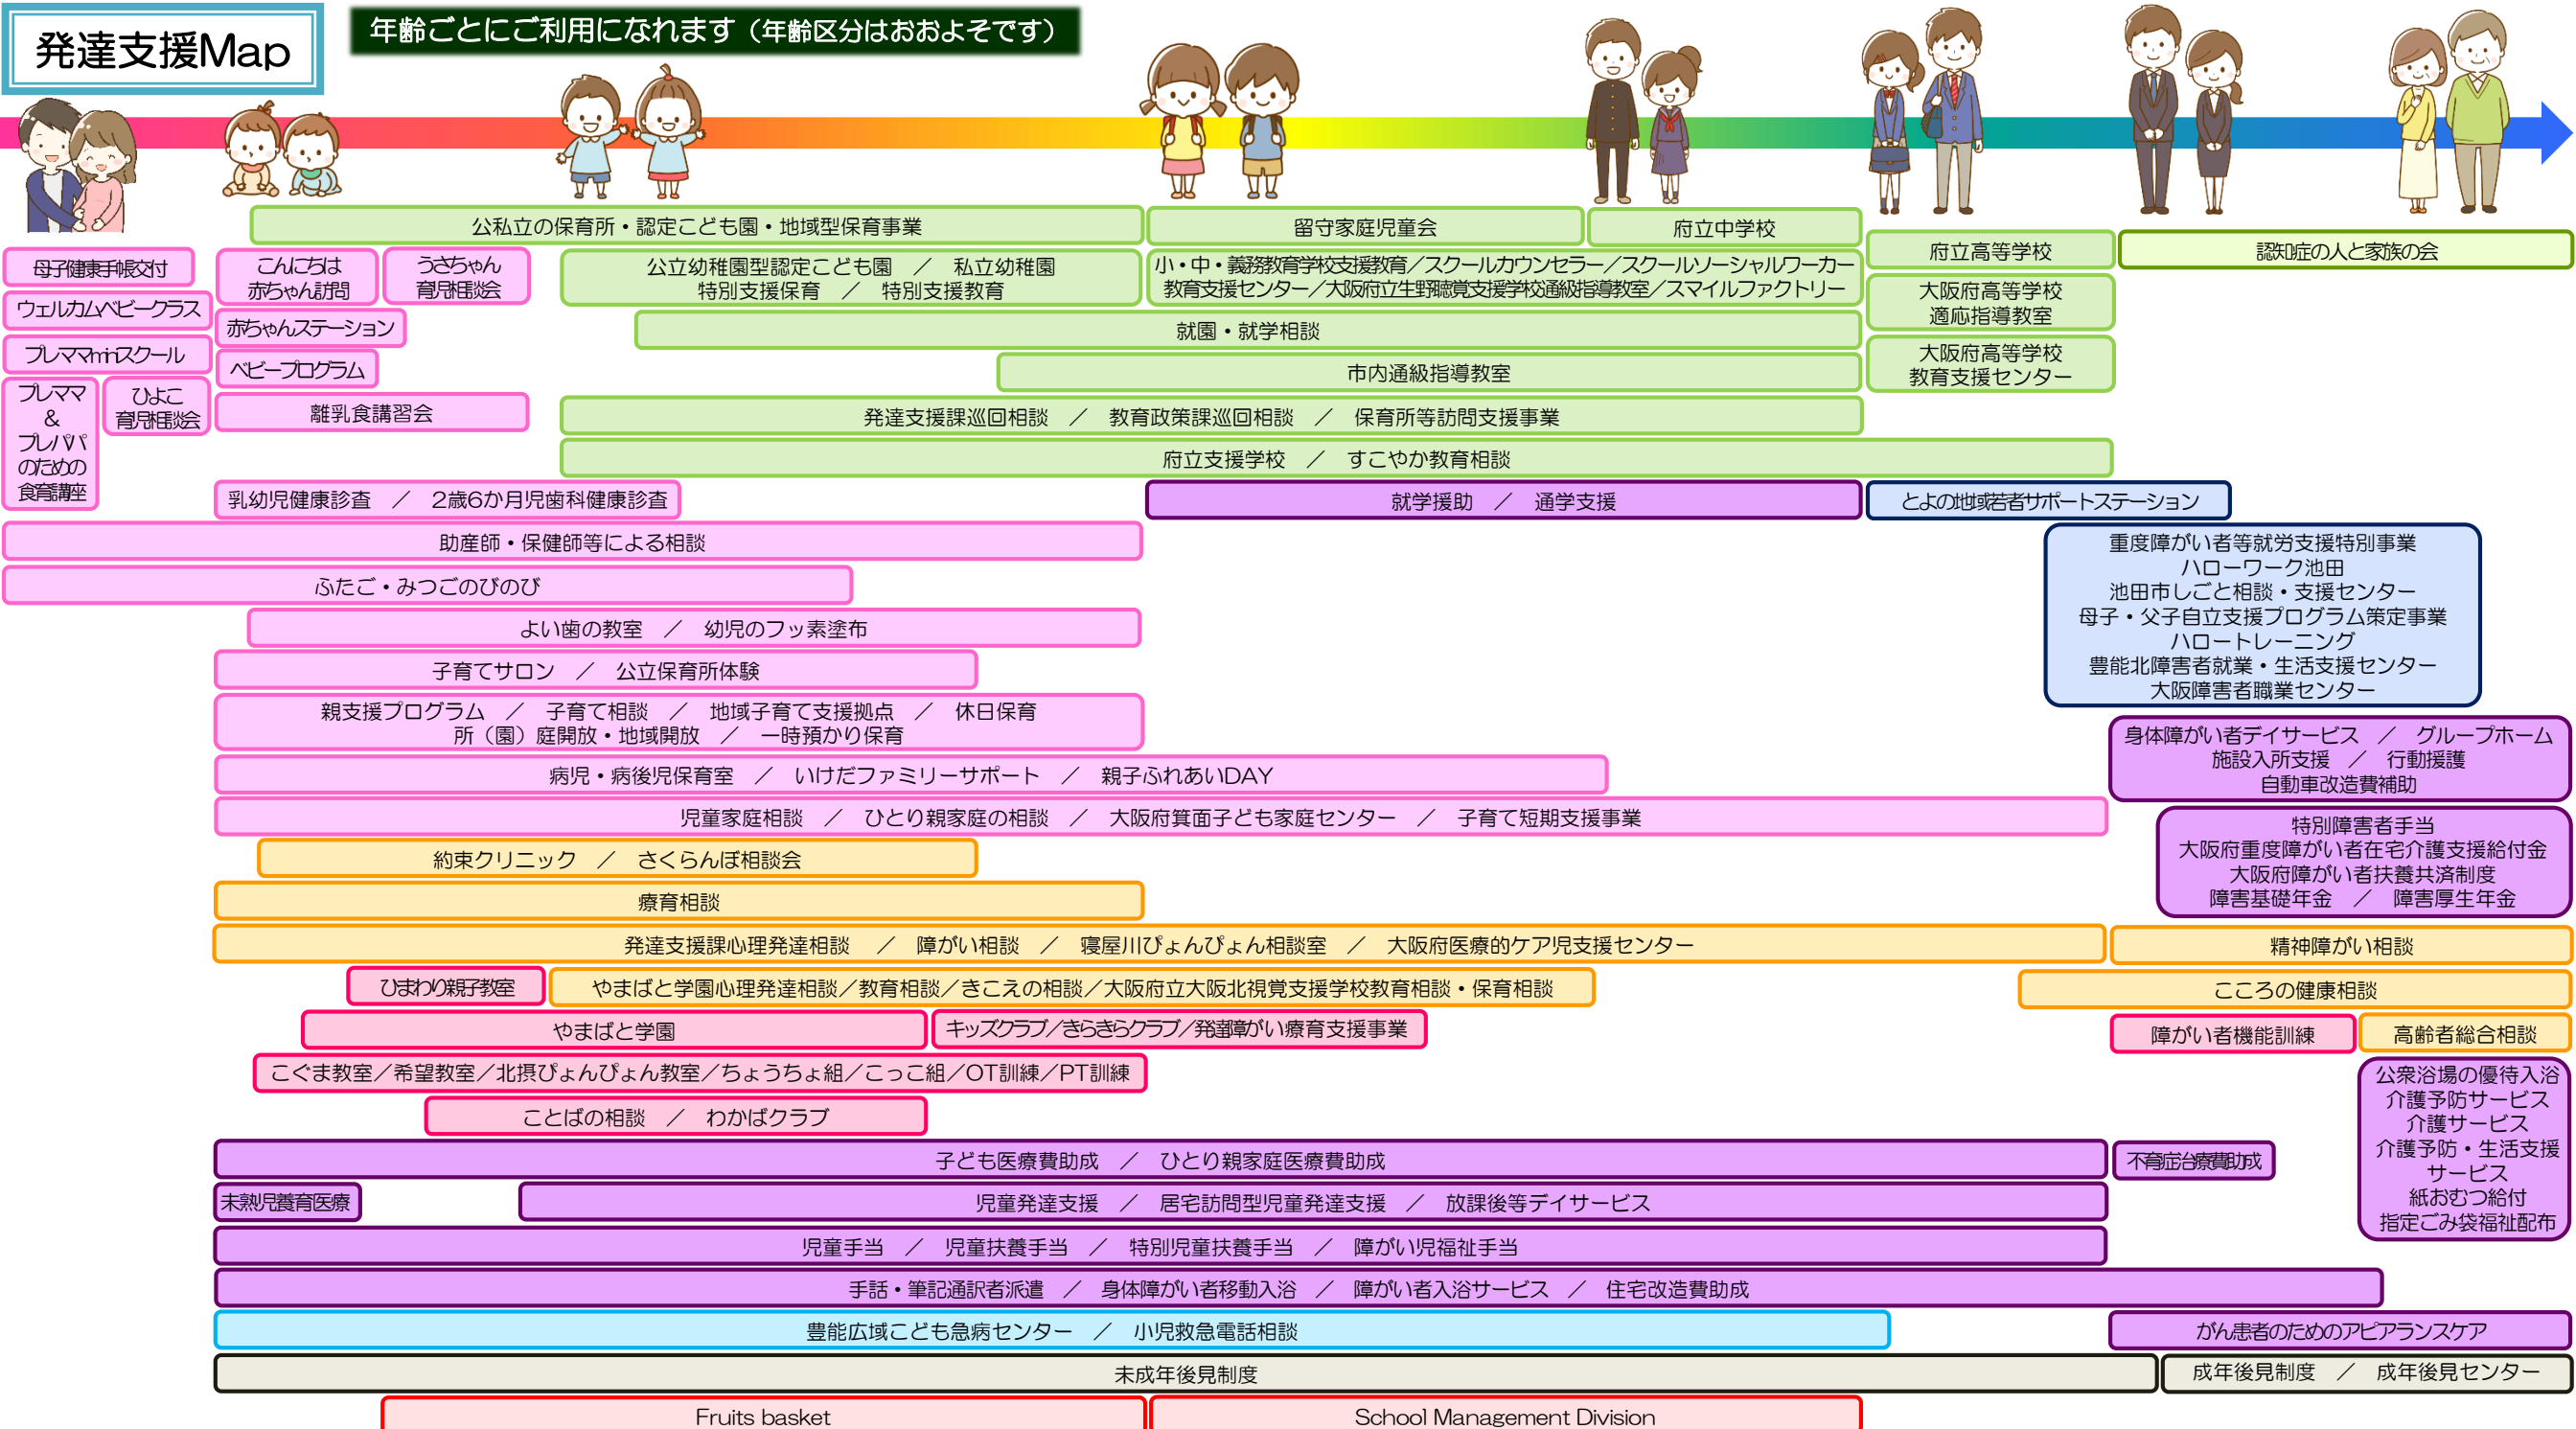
発達支援Map

年齢ごとにご利用になれます（年齢区分はおおよそです）

公私立の保育所・認定こども園・地域型保育事業

留守家庭児童会

府立中学校

府立高等学校

認知症の人と家族の会

母子健康手帳交付

こんにちは赤ちゃん訪問

うさちゃん育児相談会

公立幼稚園型認定こども園　／　私立幼稚園
特別支援保育　／　特別支援教育

小・中・義務教育学校支援教育／スクールカウンセラー／スクールソーシャルワーカー
教育支援センター／大阪府立生野聴覚支援学校通級指導教室／スマイルファクトリー

大阪府高等学校適応指導教室

ウェルカムベビークラス

赤ちゃんステーション

就園・就学相談

プレママ mini スクール

ベビープログラム

市内通級指導教室

大阪府高等学校教育支援センター

プレママ＆プレパパのための食育講座

ひよこ育児相談会

離乳食講習会

発達支援課巡回相談　／　教育政策課巡回相談　／　保育所等訪問支援事業

府立支援学校　／　すこやか教育相談

乳幼児健康診査　／　2歳6か月児歯科健康診査

就学援助　／　通学支援

とよの地域若者サポートステーション

助産師・保健師等による相談

重度障がい者等就労支援特別事業
ハローワーク池田
池田市しごと相談・支援センター
母子・父子自立支援プログラム策定事業
ハロートレーニング
豊能北障害者就業・生活支援センター
大阪障害者職業センター

ふたご・みつごのびのび

よい歯の教室　／　幼児のフッ素塗布

子育てサロン　／　公立保育所体験

親支援プログラム　／　子育て相談　／　地域子育て支援拠点　／　休日保育
所（園）庭開放・地域開放　／　一時預かり保育

身体障がい者デイサービス　／　グループホーム
施設入所支援　／　行動援護
自動車改造費補助

病児・病後児保育室　／　いけだファミリーサポート　／　親子ふれあいDAY

児童家庭相談　／　ひとり親家庭の相談　／　大阪府箕面子ども家庭センター　／　子育て短期支援事業

特別障害者手当
大阪府重度障がい者在宅介護支援給付金
大阪府障がい者扶養共済制度
障害基礎年金　／　障害厚生年金

約束クリニック　／　さくらんぼ相談会

療育相談

発達支援課心理発達相談　／　障がい相談　／　寝屋川ぴょんぴょん相談室　／　大阪府医療的ケア児支援センター

精神障がい相談

ひまわり親子教室

やまばと学園心理発達相談／教育相談／きこえの相談／大阪府立大阪北視覚支援学校教育相談・保育相談

こころの健康相談

やまばと学園

キッズクラブ／きらきらクラブ／発達障がい療育支援事業

障がい者機能訓練

高齢者総合相談

こぐま教室／希望教室／北摂ぴょんぴょん教室／ちょうちょ組／こっこ組／OT訓練／PT訓練

公衆浴場の優待入浴
介護予防サービス
介護サービス
介護予防・生活支援サービス
紙おむつ給付
指定ごみ袋福祉配布

ことばの相談　／　わかばクラブ

子ども医療費助成　／　ひとり親家庭医療費助成

不育症治療費助成

未熟児養育医療

児童発達支援　／　居宅訪問型児童発達支援　／　放課後等デイサービス

児童手当　／　児童扶養手当　／　特別児童扶養手当　／　障がい児福祉手当

手話・筆記通訳者派遣　／　身体障がい者移動入浴　／　障がい者入浴サービス　／　住宅改造費助成

豊能広域こども急病センター　／　小児救急電話相談

がん患者のためのアピアランスケア

未成年後見制度

成年後見制度　／　成年後見センター

Fruits basket

School Management Division